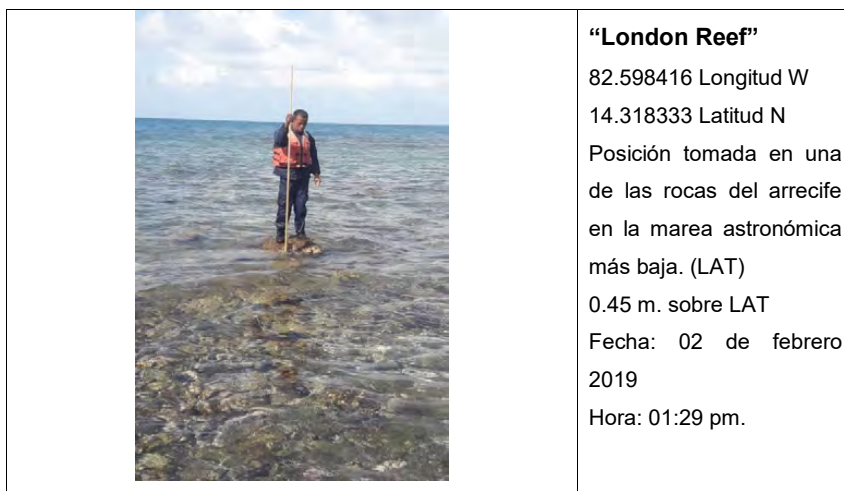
| | **“London Reef”**<br>82.598416 Longitud W<br>14.318333 Latitud N<br>Posición tomada en una de las rocas del arrecife en la marea astronómica más baja. (LAT)<br>0.45 m. sobre LAT<br>Fecha: 02 de febrero 2019<br>Hora: 01:29 pm. |
|---|---|